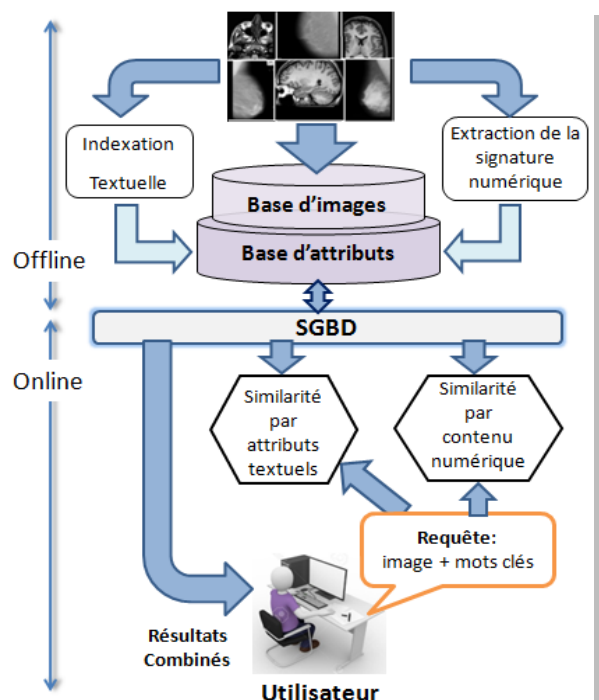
Indexation

Textuelle

Extraction de la signature numérique

Base d'images

Base d'attributs

Offline

SGBD

Online

Similarité par attributs textuels

Similarité par contenu numérique

Requête:
image + mots clés

Résultats Combinés

Utilisateur